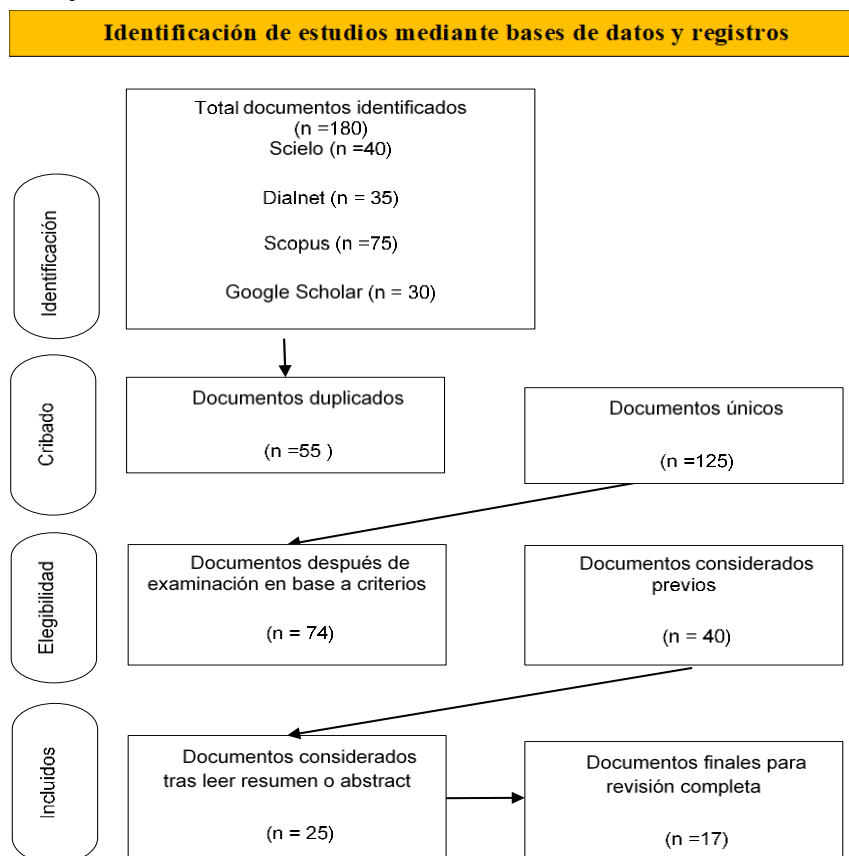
Identificación de estudios mediante bases de datos y registros

Identificación

Total documentos identificados
(n =180)
Scielo (n =40)

Dialnet (n = 35)

Scopus (n =75)

Google Scholar (n = 30)

Cribado

Documentos duplicados

(n =55 )

Documentos únicos

(n =125)

Elegibilidad

Documentos después de examinación en base a criterios

(n = 74)

Documentos considerados previos

(n = 40)

Incluidos

Documentos considerados tras leer resumen o abstract

(n = 25)

Documentos finales para revisión completa

(n =17)